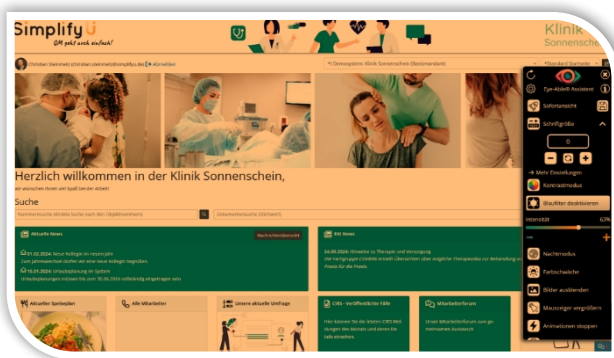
Simplify U
QM geht auch einfach!

Klinik
Sonnensch

Christian Stemmetz (christian.stemmetz@simplifyu.de) Abmelden

Demosystem: Klinik Sonnenschein (Basisstandard)

Standard Startseite

Herzlich willkommen in der Klinik Sonnenschein,

wir wünschen Ihnen viel Spaß bei der Arbeit!

Suche

Aktuelle News

Nachrichtenübersicht

01.02.2024: Neue Kollegin im Verein Jahr
Zum Jahreswechsel dürfen wir eine neue Kollegin begrüßen.

15.01.2024: Urlaubsplanung im System
Urlaubsplanungen müssen bis zum 30.06.2024 vollständig eingetragen sein

EKF News

24.09.2024: Hinweise zu Therapie und Versorgung

Aktueller Speiseplan

Alle Mitarbeiter

Unsere aktuelle Umfrage

CIRS - Veröffentlichte Fälle

Mitarbeiterforum

Eye-Able® Assistent

Sofortansicht

Schriftgröße

0

Mehr Einstellungen

Kontrastmodus

Blaufilter deaktivieren

Intensität

63%

Nachtmodus

Farbschwäche

Bilder ausblenden

Mauszeiger vergrößern

Animationen stoppen